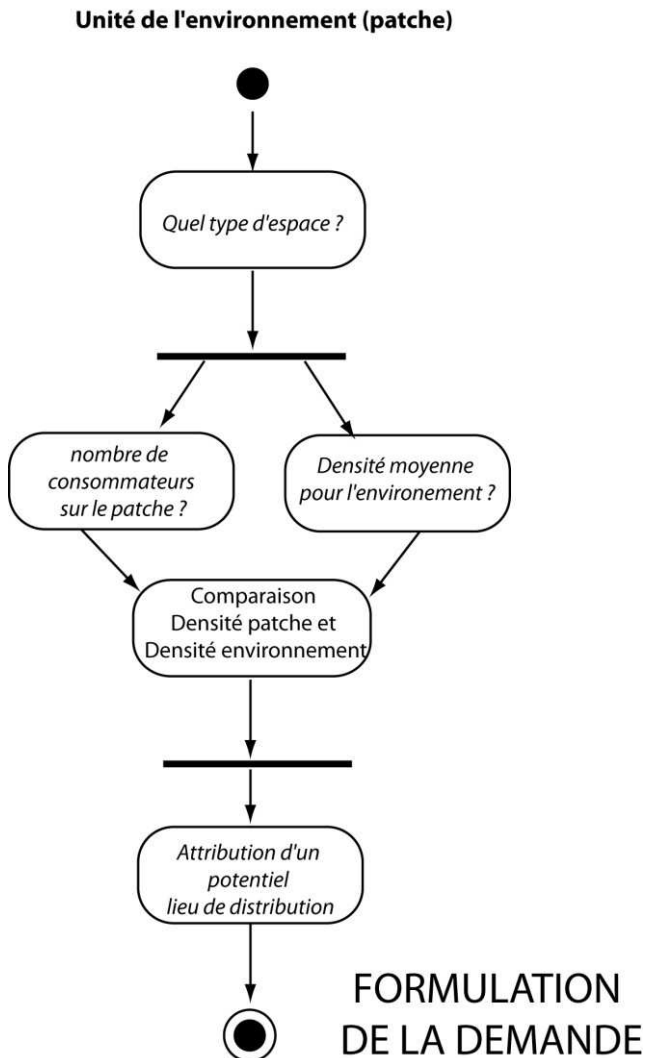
Unité de l'environnement (patche)

Quel type d'espace ?

nombre de consommateurs sur le patche ?

Densité moyenne pour l'environement ?

Comparaison Densité patche et Densité environnement

Attribution d'un potentiel lieu de distribution

FORMULATION DE LA DEMANDE